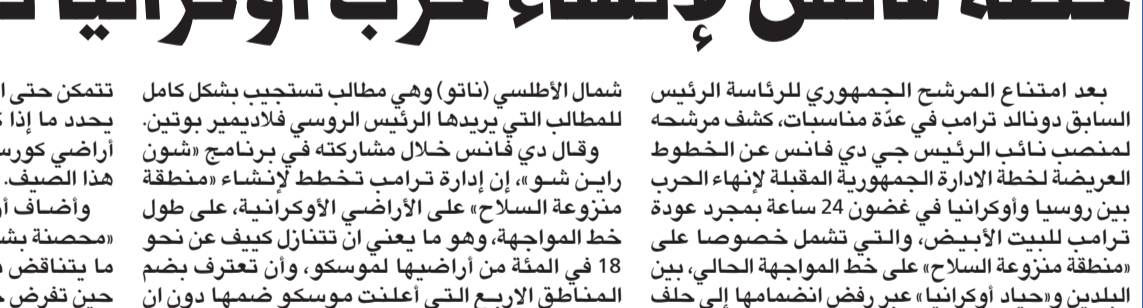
خطة فانس لإنهاء حرب أوكرانيا ت

بعد امتناع المرشح الجمهوري للرئاسة الرئيس السابق دونالد ترامب في عدّة مناسبات، كشف مرشحه لمنصب نائب الرئيس جي دي فانس عن الخطوط العريضة لخطة الادارة الجمهورية المقبلة لإنهاء الحرب بين روسيا وأوكرانيا في غضون 24 ساعة بمجرد عودة ترامب للبيت الأبيض، والتي تشمل خصوصا على «منطقة منزوعة السلاح» على خط المواجهة الحالي، بين البلدين و«حياد أوكرانيا» عبر رفض انضمامها إلى حلف

شمال الأطلسي (ناتو) وهي مطالب تستجيب بشكل كامل للمطالب التي يريدها الرئيس الروسي فلاديمير بوتين.

وقال دي فانس خلال مشاركته في برنامج «شون راين شو»، إن إدارة ترامب تخطط لإنشاء «منطقة منزوعة السلاح» على الأراضي الأوكرانية، على طول خط المواجهة، وهو ما يعني ان تتنازل كييف عن نحو 18 في المئة من أراضيها لموسكو، وأن تعترف بضم المناطق الاربع التي أعلنت موسكو ضمها دون ان

تتمكن حتى ا
يحدد ما إذا ك
أراضي كورس
هذا الصيف.

وأضاف أ
«محصنة بش
ما يتناقض
حين تفرض